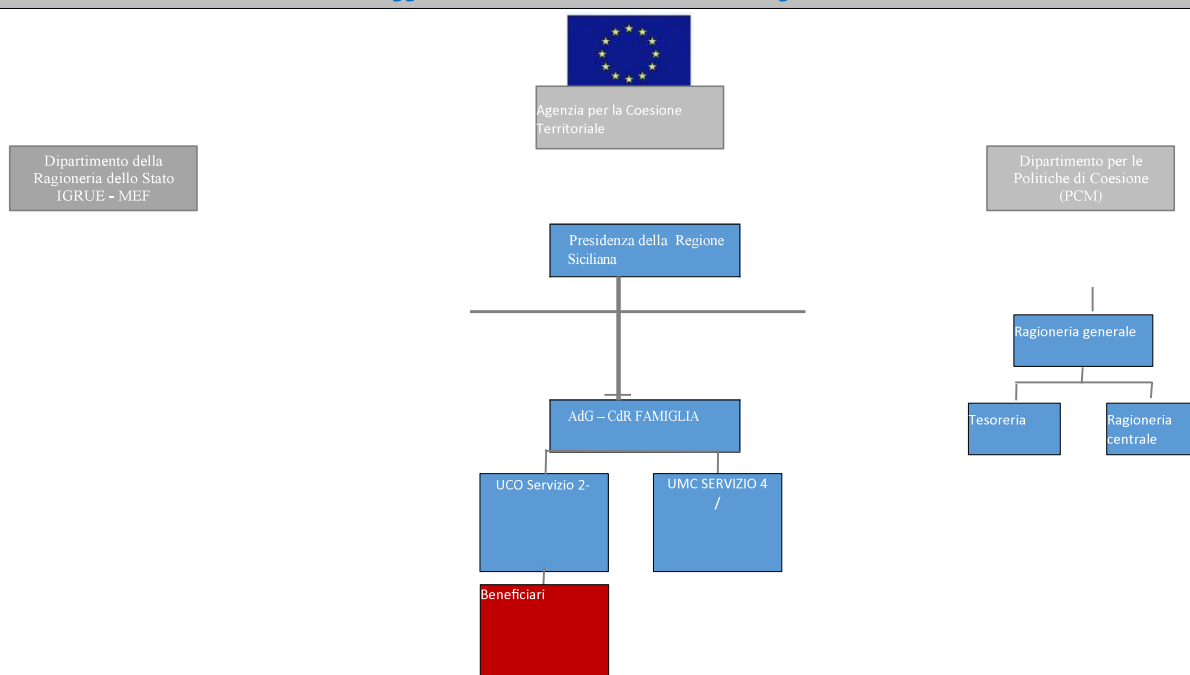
Agenzia per la Coesione Territoriale

Dipartimento della Ragioneria dello Stato IGRUE - MEF

Dipartimento per le Politiche di Coesione (PCM)

Presidenza della Regione Siciliana

Ragioneria generale

Tesoreria

Ragioneria centrale

AdG – CdR FAMIGLIA

UCO Servizio 2-

UMC SERVIZIO 4 /

Beneficiari